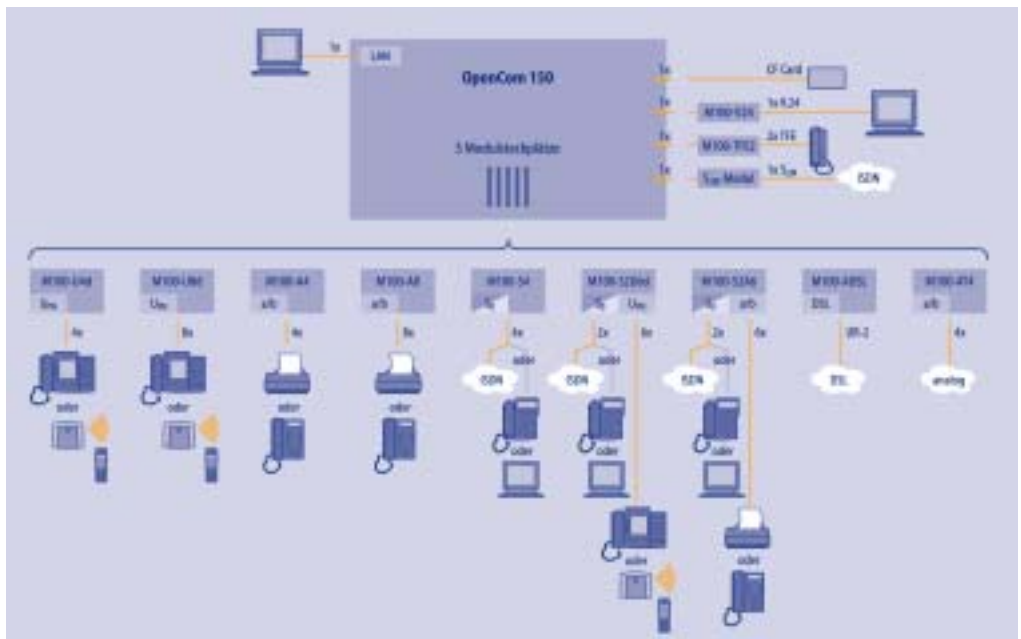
1x

LAN

OpenCom 150

5 Modulsteckplätze

1x

CF Card

1x

M100-V24

1x V.24

1x

M100-TFE2

2x TFE

1x

$S_{2M}$ Modul

1x $S_{2M}$

ISDN

M100-U4d
$U_{PD}$

4x

oder

M100-U8d
$U_{PD}$

8x

oder

M100-A4
a/b

4x

oder

M100-A8
a/b

8x

oder

M100-S4
$S_0$

4x

oder

ISDN

oder

M100-S2U4d
$S_0$ $U_{PD}$

2x

oder

ISDN

oder

4x

oder

M100-S2A6
$S_0$ a/b

2x

oder

ISDN

oder

6x

oder

M100-ADSL
DSL

DR-2

DSL

M100-AT4
a/b

4x

analog